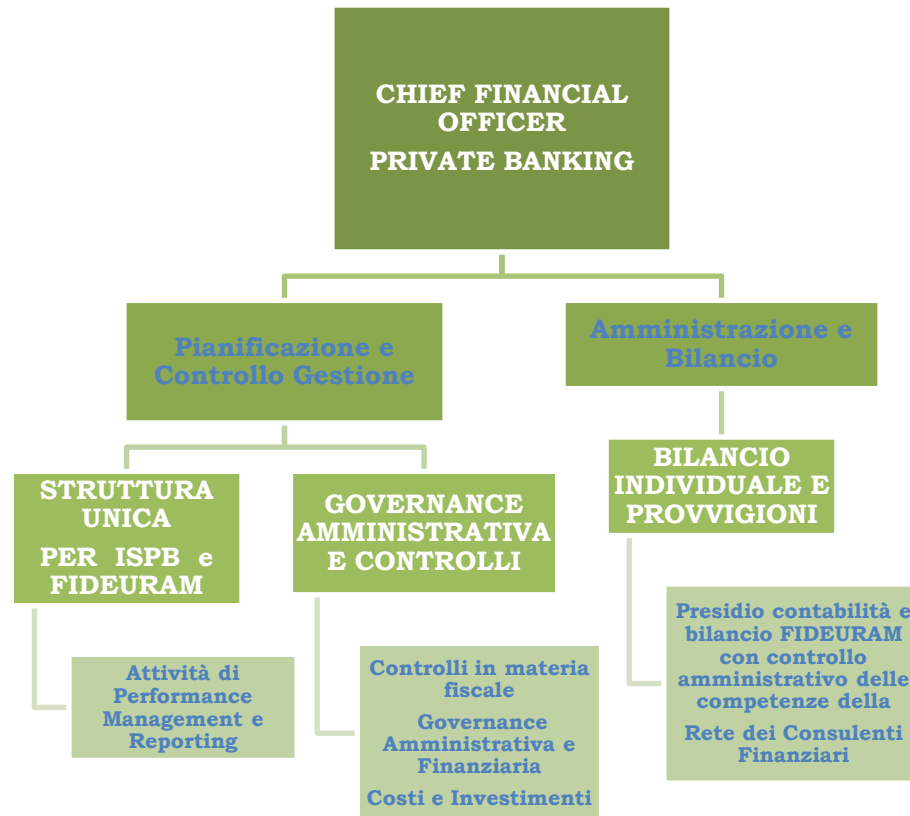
CHIEF FINANCIAL OFFICER
PRIVATE BANKING

Pianificazione e Controllo Gestione

Amministrazione e Bilancio

STRUTTURA UNICA
PER ISPB e FIDEURAM

GOVERNANCE AMMINISTRATIVA E CONTROLLI

BILANCIO INDIVIDUALE E PROVVIGIONI

Attività di Performance Management e Reporting

Controlli in materia fiscale
Governance Amministrativa e Finanziaria
Costi e Investimenti

Presidio contabilità e bilancio FIDEURAM con controllo amministrativo delle competenze della
Rete dei Consulenti Finanziari